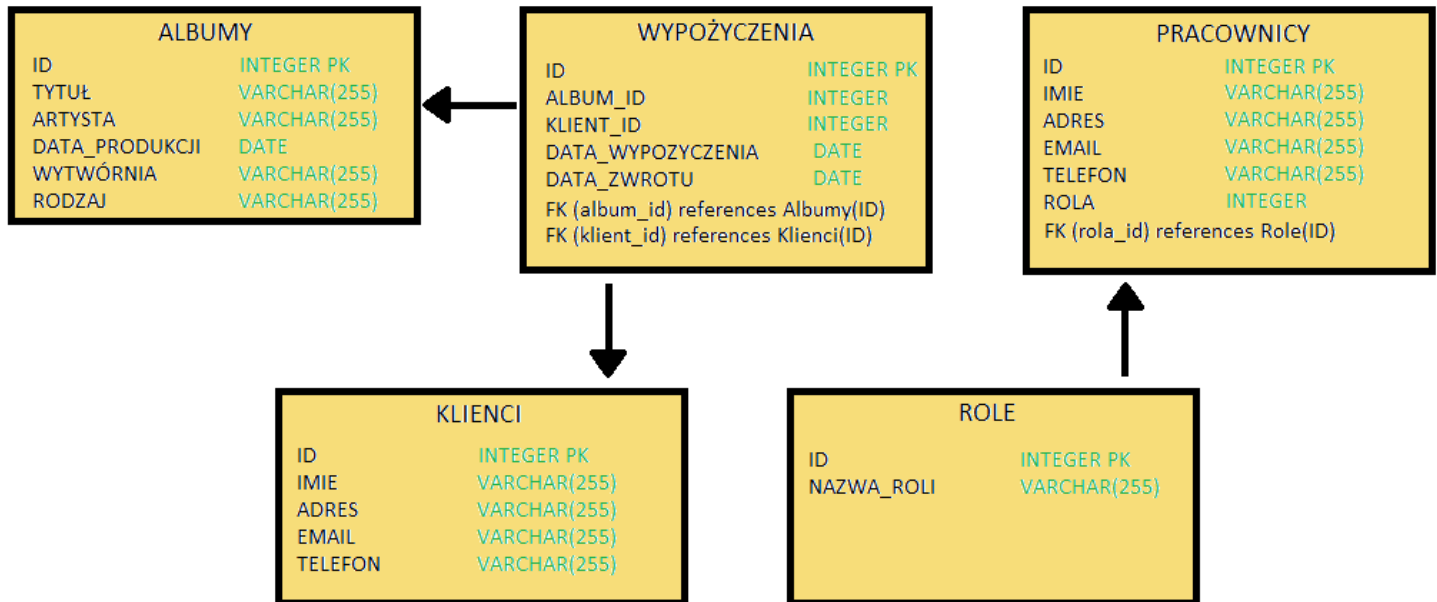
ALBUMY

| | |
|---|---|
| ID | INTEGER PK |
| TYTUŁ | VARCHAR(255) |
| ARTYSTA | VARCHAR(255) |
| DATA_PRODUKCJI | DATE |
| WYTWÓRNIA | VARCHAR(255) |
| RODZAJ | VARCHAR(255) |

WYPOŻYCZENIA

| | |
|---|---|
| ID | INTEGER PK |
| ALBUM_ID | INTEGER |
| KLIENT_ID | INTEGER |
| DATA_WYPOZYCZENIA | DATE |
| DATA_ZWROTU | DATE |

FK (album_id) references Albumy(ID)
FK (klient_id) references Klienci(ID)

PRACOWNICY

| | |
|---|---|
| ID | INTEGER PK |
| IMIE | VARCHAR(255) |
| ADRES | VARCHAR(255) |
| EMAIL | VARCHAR(255) |
| TELEFON | VARCHAR(255) |
| ROLA | INTEGER |

FK (rola_id) references Role(ID)

KLIENCI

| | |
|---|---|
| ID | INTEGER PK |
| IMIE | VARCHAR(255) |
| ADRES | VARCHAR(255) |
| EMAIL | VARCHAR(255) |
| TELEFON | VARCHAR(255) |

ROLE

| | |
|---|---|
| ID | INTEGER PK |
| NAZWA_ROLI | VARCHAR(255) |